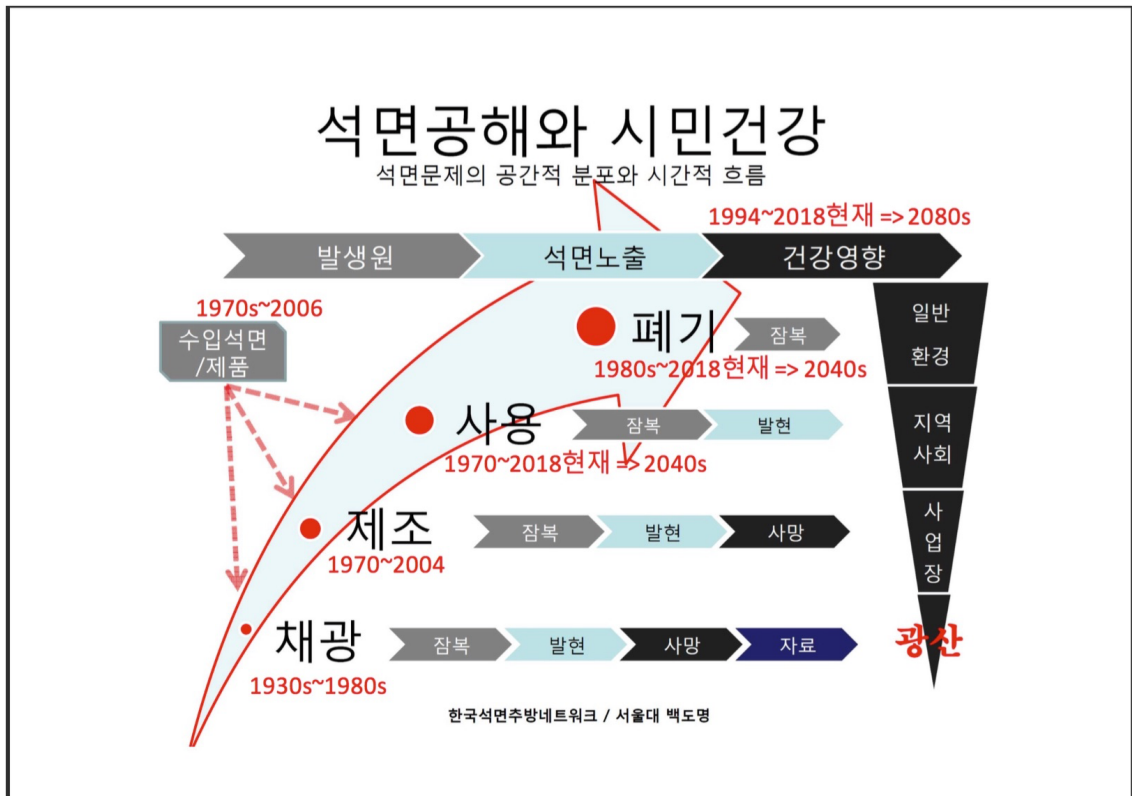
석면공해와 시민건강

석면문제의 공간적 분포와 시간적 흐름

1994~2018현재 => 2080s

발생원

석면노출

건강영향

1970s~2006

수입석면 /제품

폐기

잠복

1980s~2018현재 => 2040s

일반 환경

사용

잠복

발현

1970~2018현재 => 2040s

지역 사회

제조

잠복

발현

사망

1970~2004

사 업 장

채광

잠복

발현

사망

자료

광산

1930s~1980s

한국석면추방네트워크 / 서울대 백도명